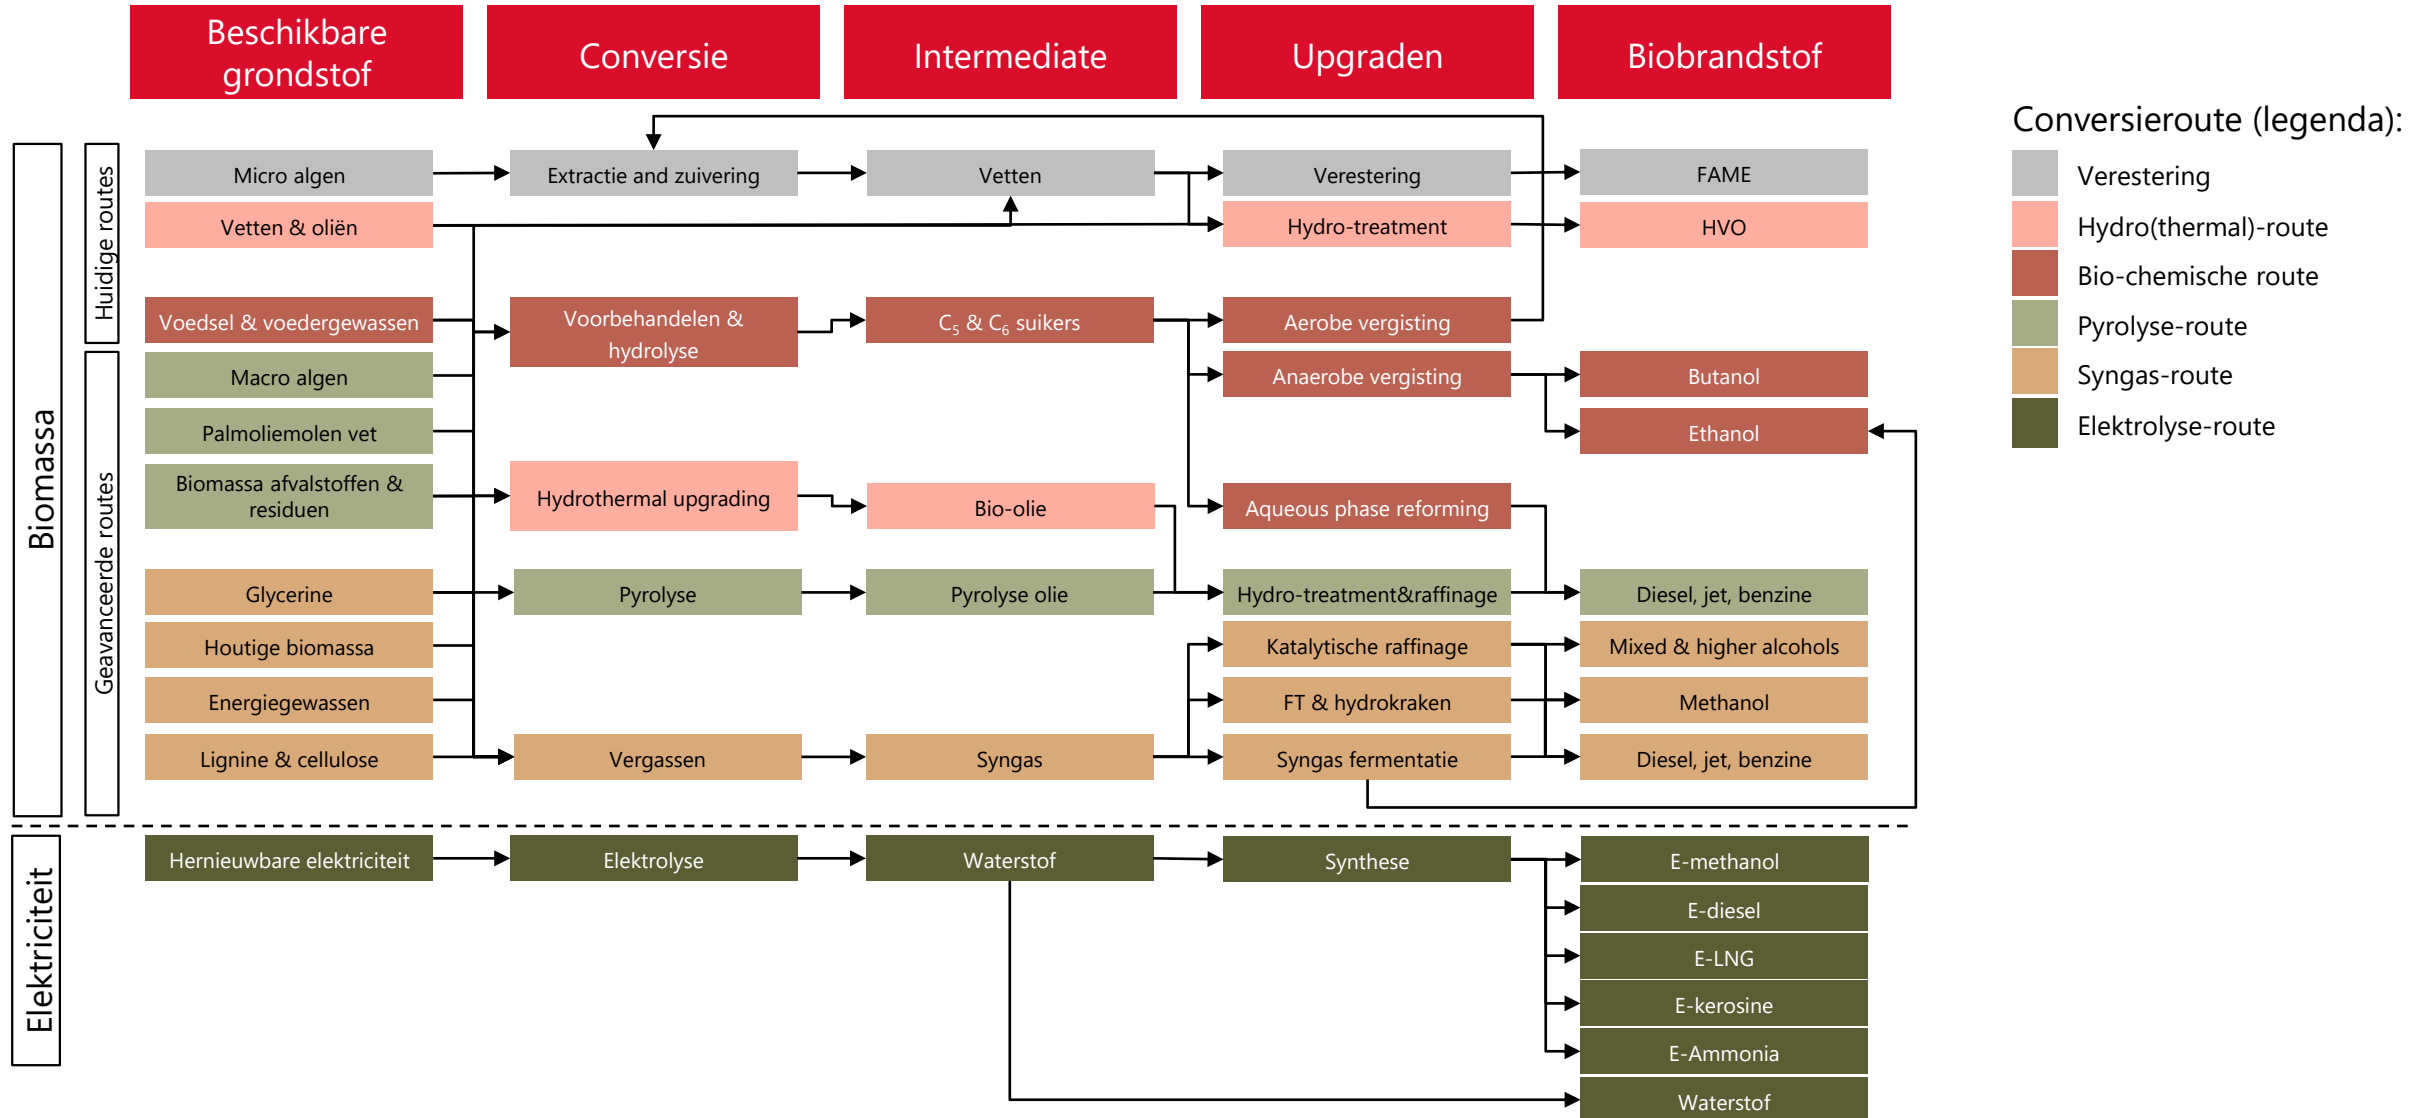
Beschikbare grondstof

Conversie

Intermediate

Upgraden

Biobrandstof

Conversieroute (legenda):

Verestering

Hydro(thermal)-route

Bio-chemische route

Pyrolyse-route

Syngas-route

Elektrolyse-route

Biomassa

Huidige routes

Geavanceerde routes

Micro algen

Extractie and zuivering

Vetten

Verestering

FAME

Vetten & oliën

Hydro-treatment

HVO

Voedsel & voedergewassen

Voorbehandelen & hydrolyse

$C_5$ & $C_6$ suikers

Aerobe vergisting

Macro algen

Anaerobe vergisting

Butanol

Palmoliemolen vet

Ethanol

Biomassa afvalstoffen & residuen

Hydrothermal upgrading

Bio-olie

Aqueous phase reforming

Glycerine

Pyrolyse

Pyrolyse olie

Hydro-treatment&raffinage

Diesel, jet, benzine

Houtige biomassa

Katalytische raffinage

Mixed & higher alcohols

Energiegewassen

FT & hydrokraken

Methanol

Lignine & cellulose

Vergassen

Syngas

Syngas fermentatie

Diesel, jet, benzine

Elektriciteit

Hernieuwbare elektriciteit

Elektrolyse

Waterstof

Synthese

E-methanol

E-diesel

E-LNG

E-kerosine

E-Ammonia

Waterstof